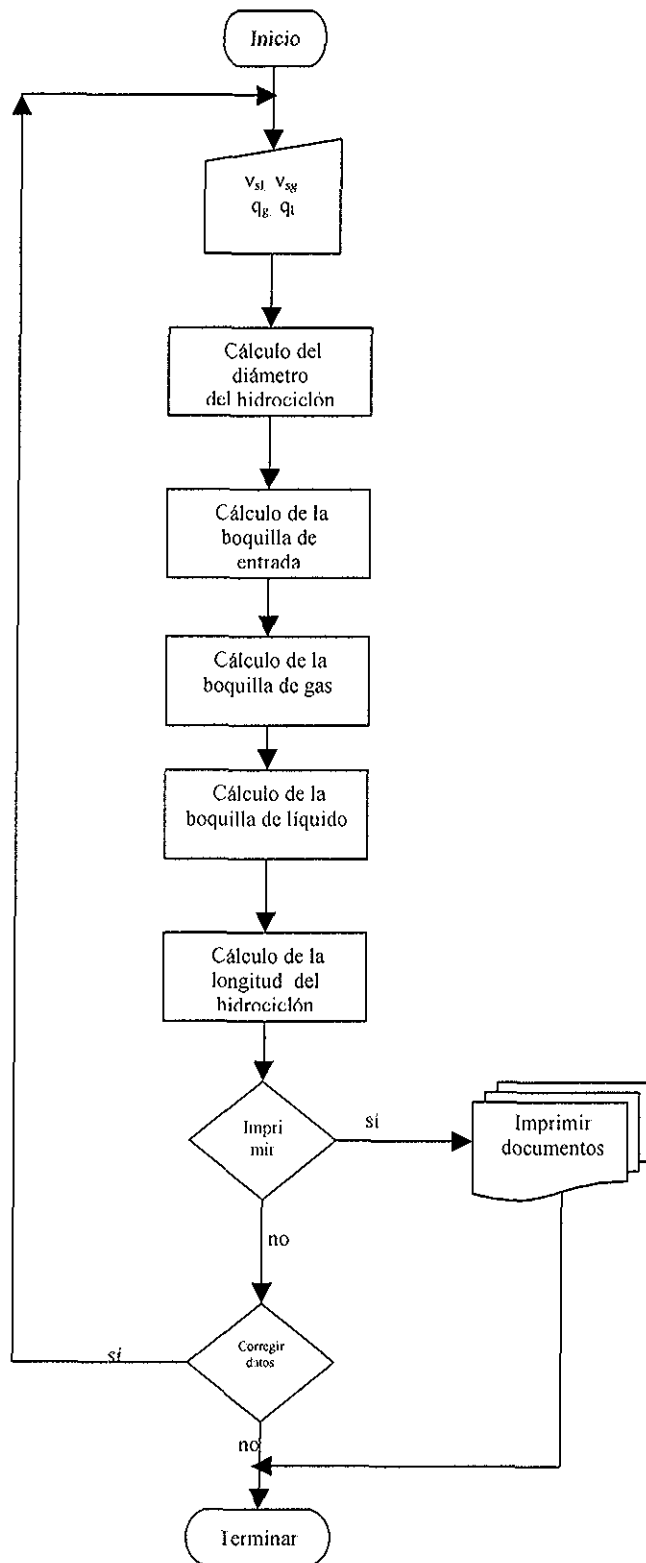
Inicio

$v_{sL}$ $v_{sg}$ $q_g$ $q_l$

Cálculo del diámetro del hidrociclón

Cálculo de la boquilla de entrada

Cálculo de la boquilla de gas

Cálculo de la boquilla de líquido

Cálculo de la longitud del hidrociclón

Imprimir

sí

Imprimir documentos

no

Corregir datos

si

no

Terminar